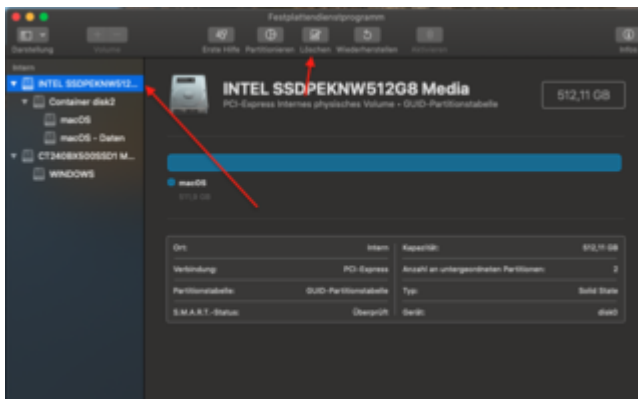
Festplattendienstprogramm

Darstellung Volume Erste Hilfe Partitionieren Löschen Wiederherstellen Aktivieren Infos

Intern

INTEL SSDPEKNW512...

Container disk2

macOS

macOS - Daten

CT240BX500SSD1 M...

WINDOWS

INTEL SSDPEKNW512G8 Media

PCI-Express Internes physisches Volume • GUID-Partitionstabelle

512,11 GB

macOS

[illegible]

| Ort: | Intern | Kapazität: | 512,11 GB |
|---|---|---|---|
| Verbindung: | PCI-Express | Anzahl an untergeordneten Partitionen: | 2 |
| Partitionstabelle: | GUID-Partitionstabelle | Typ: | Solid State |
| S.M.A.R.T.-Status: | Überprüft | Gerät: | disk0 |